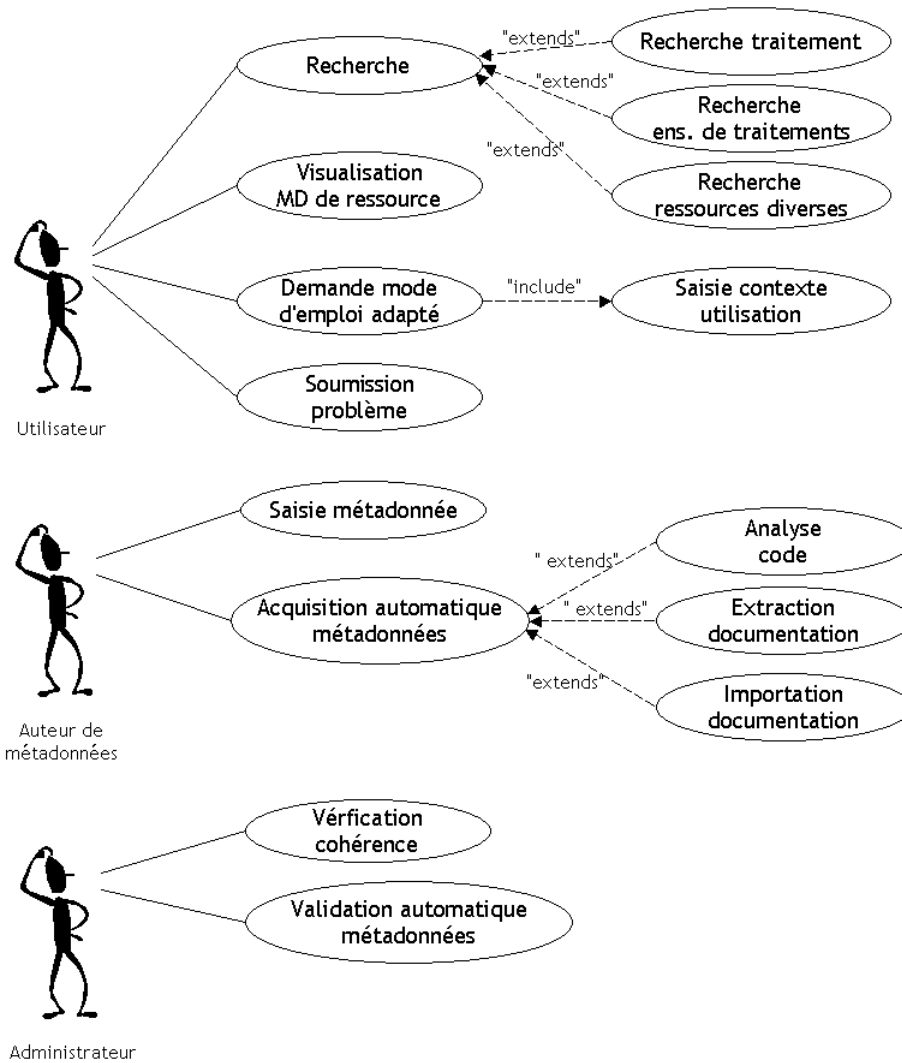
Recherche

"extends"

Recherche traitement

"extends"

Recherche ens. de traitements

"extends"

Recherche ressources diverses

Visualisation MD de ressource

Demande mode d'emploi adapté

"include"

Saisie contexte utilisation

Soumission problème

Utilisateur

Saisie métadonnée

Acquisition automatique métadonnées

" extends"

Analyse code

" extends"

Extraction documentation

"extends"

Importation documentation

Auteur de métadonnées

Vérfication cohérence

Validation automatique métadonnées

Administrateur